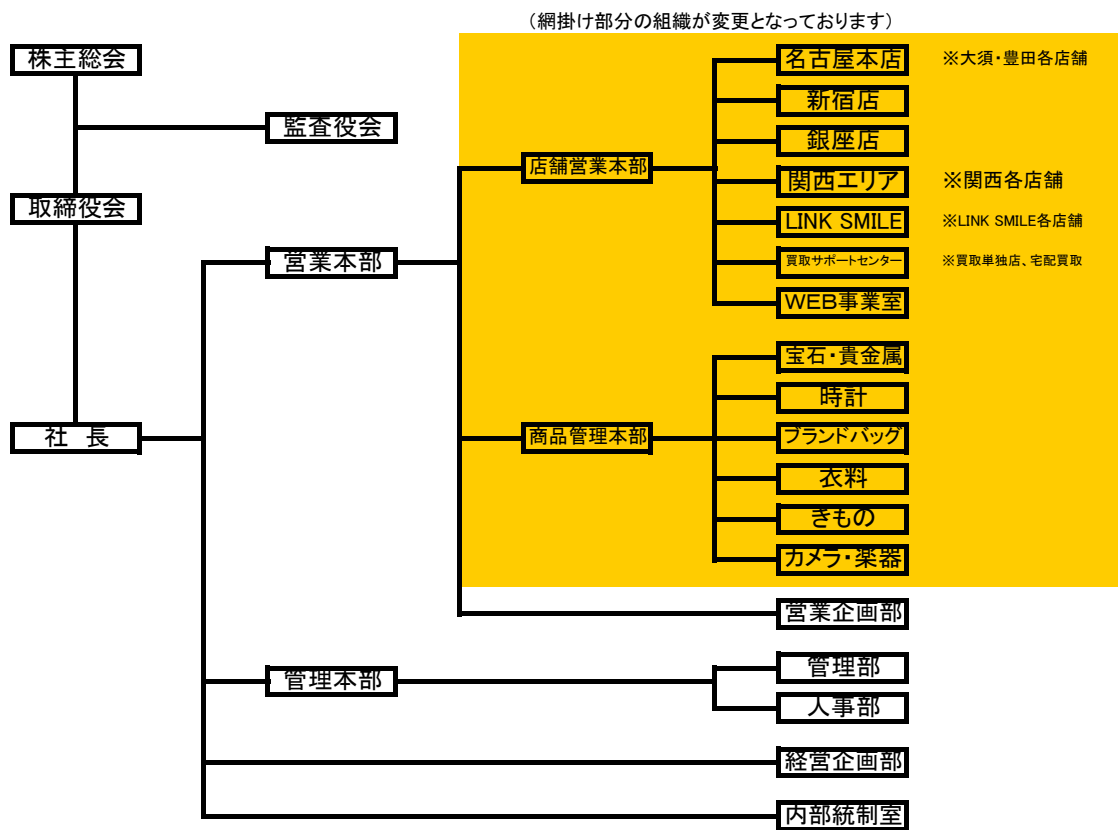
（網掛け部分の組織が変更となっております）

株主総会

監査役会

取締役会

社　長

営業本部

店舗営業本部

名古屋本店 ※大須・豊田各店舗

新宿店

銀座店

関西エリア ※関西各店舗

LINK SMILE ※LINK SMILE各店舗

買取サポートセンター ※買取単独店、宅配買取

WEB事業室

商品管理本部

宝石・貴金属

時計

ブランドバッグ

衣料

きもの

カメラ・楽器

営業企画部

管理本部

管理部

人事部

経営企画部

内部統制室